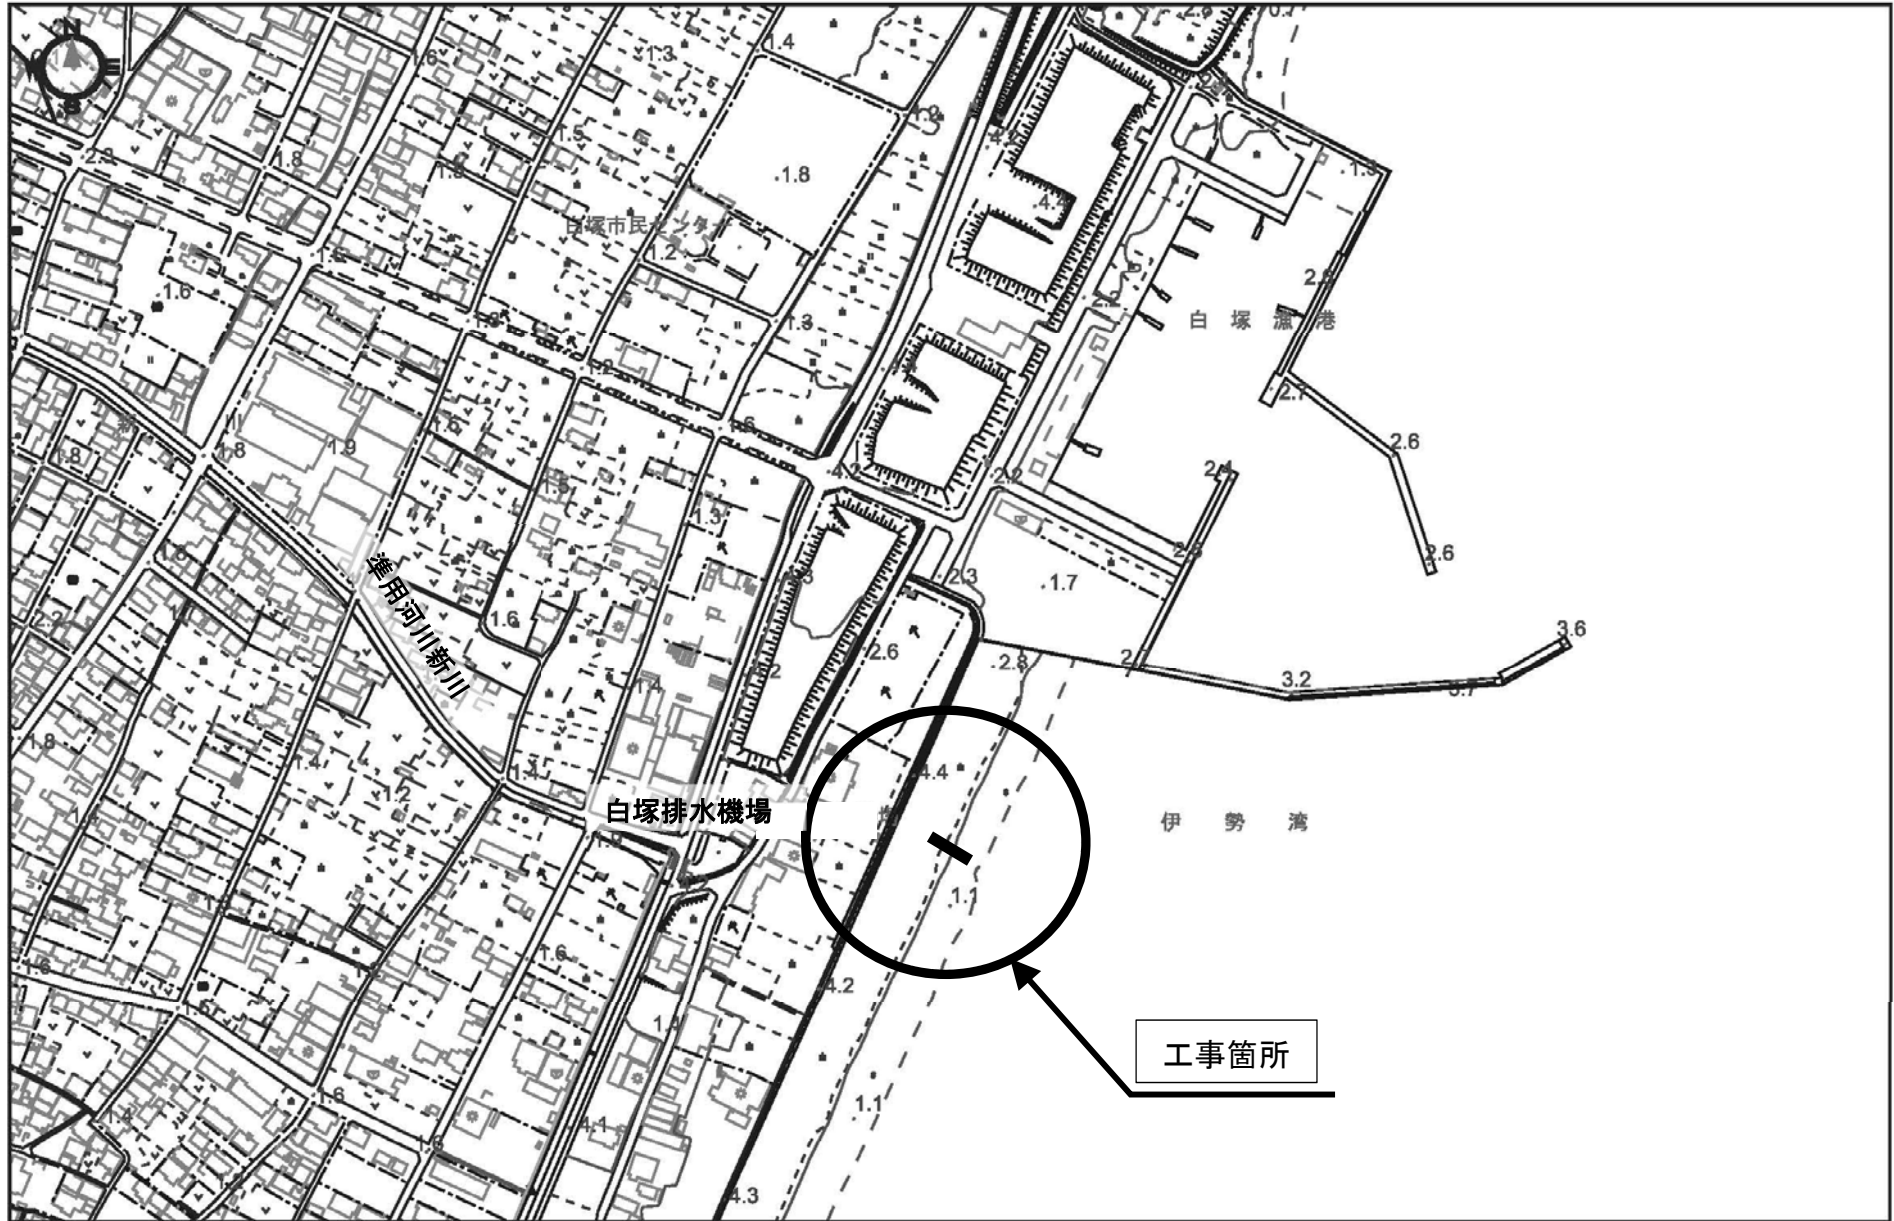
N
S
1.4
1.3
1.6
1.5
1.9
2.3
1.8
1.8
1.8
白塚市民センター
1.2
1.6
1.6
1.3
1.3
1.2
1.6
1.8
1.9
1.8
1.6
1.5
1.3
4.2
白塚漁港
2.9
2.7
2.6
2.4
2.2
2.6
2.5
2.3
1.7
準用河川新川
1.6
2.6
2.8
2.7
3.2
3.7
3.6
1.4
2.2
1.8
1.4
1.2
1.4
4.4
白塚排水機場
伊勢湾
1.1
1.6
4.2
1.4
工事箇所
1.6
4.1
1.1
4.3